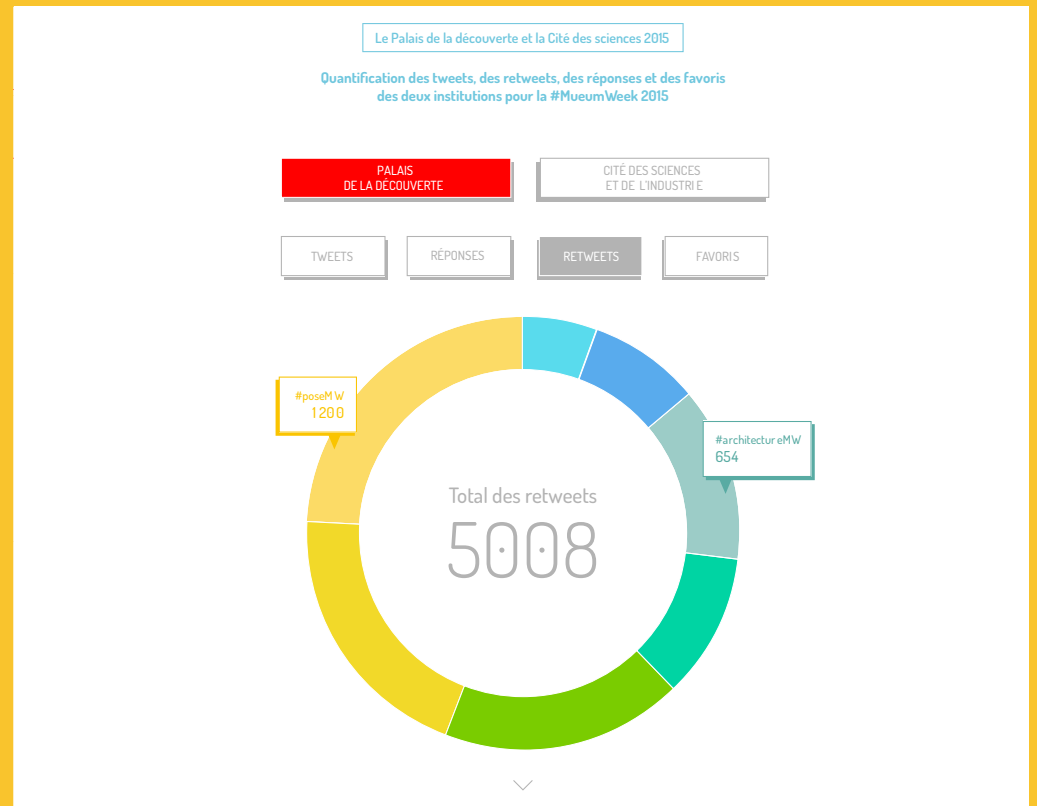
Le Palais de la découverte et la Cité des sciences 2015

Quantification des tweets, des retweets, des réponses et des favoris des deux institutions pour la #MueumWeek 2015

PALAIS DE LA DÉCOUVERTE

CITÉ DES SCIENCES ET DE L'INDUSTRIE

TWEETS

RÉPONSES

RETWEETS

FAVORIS

#poseMW 1200

#architectureMW 654

Total des retweets

5008